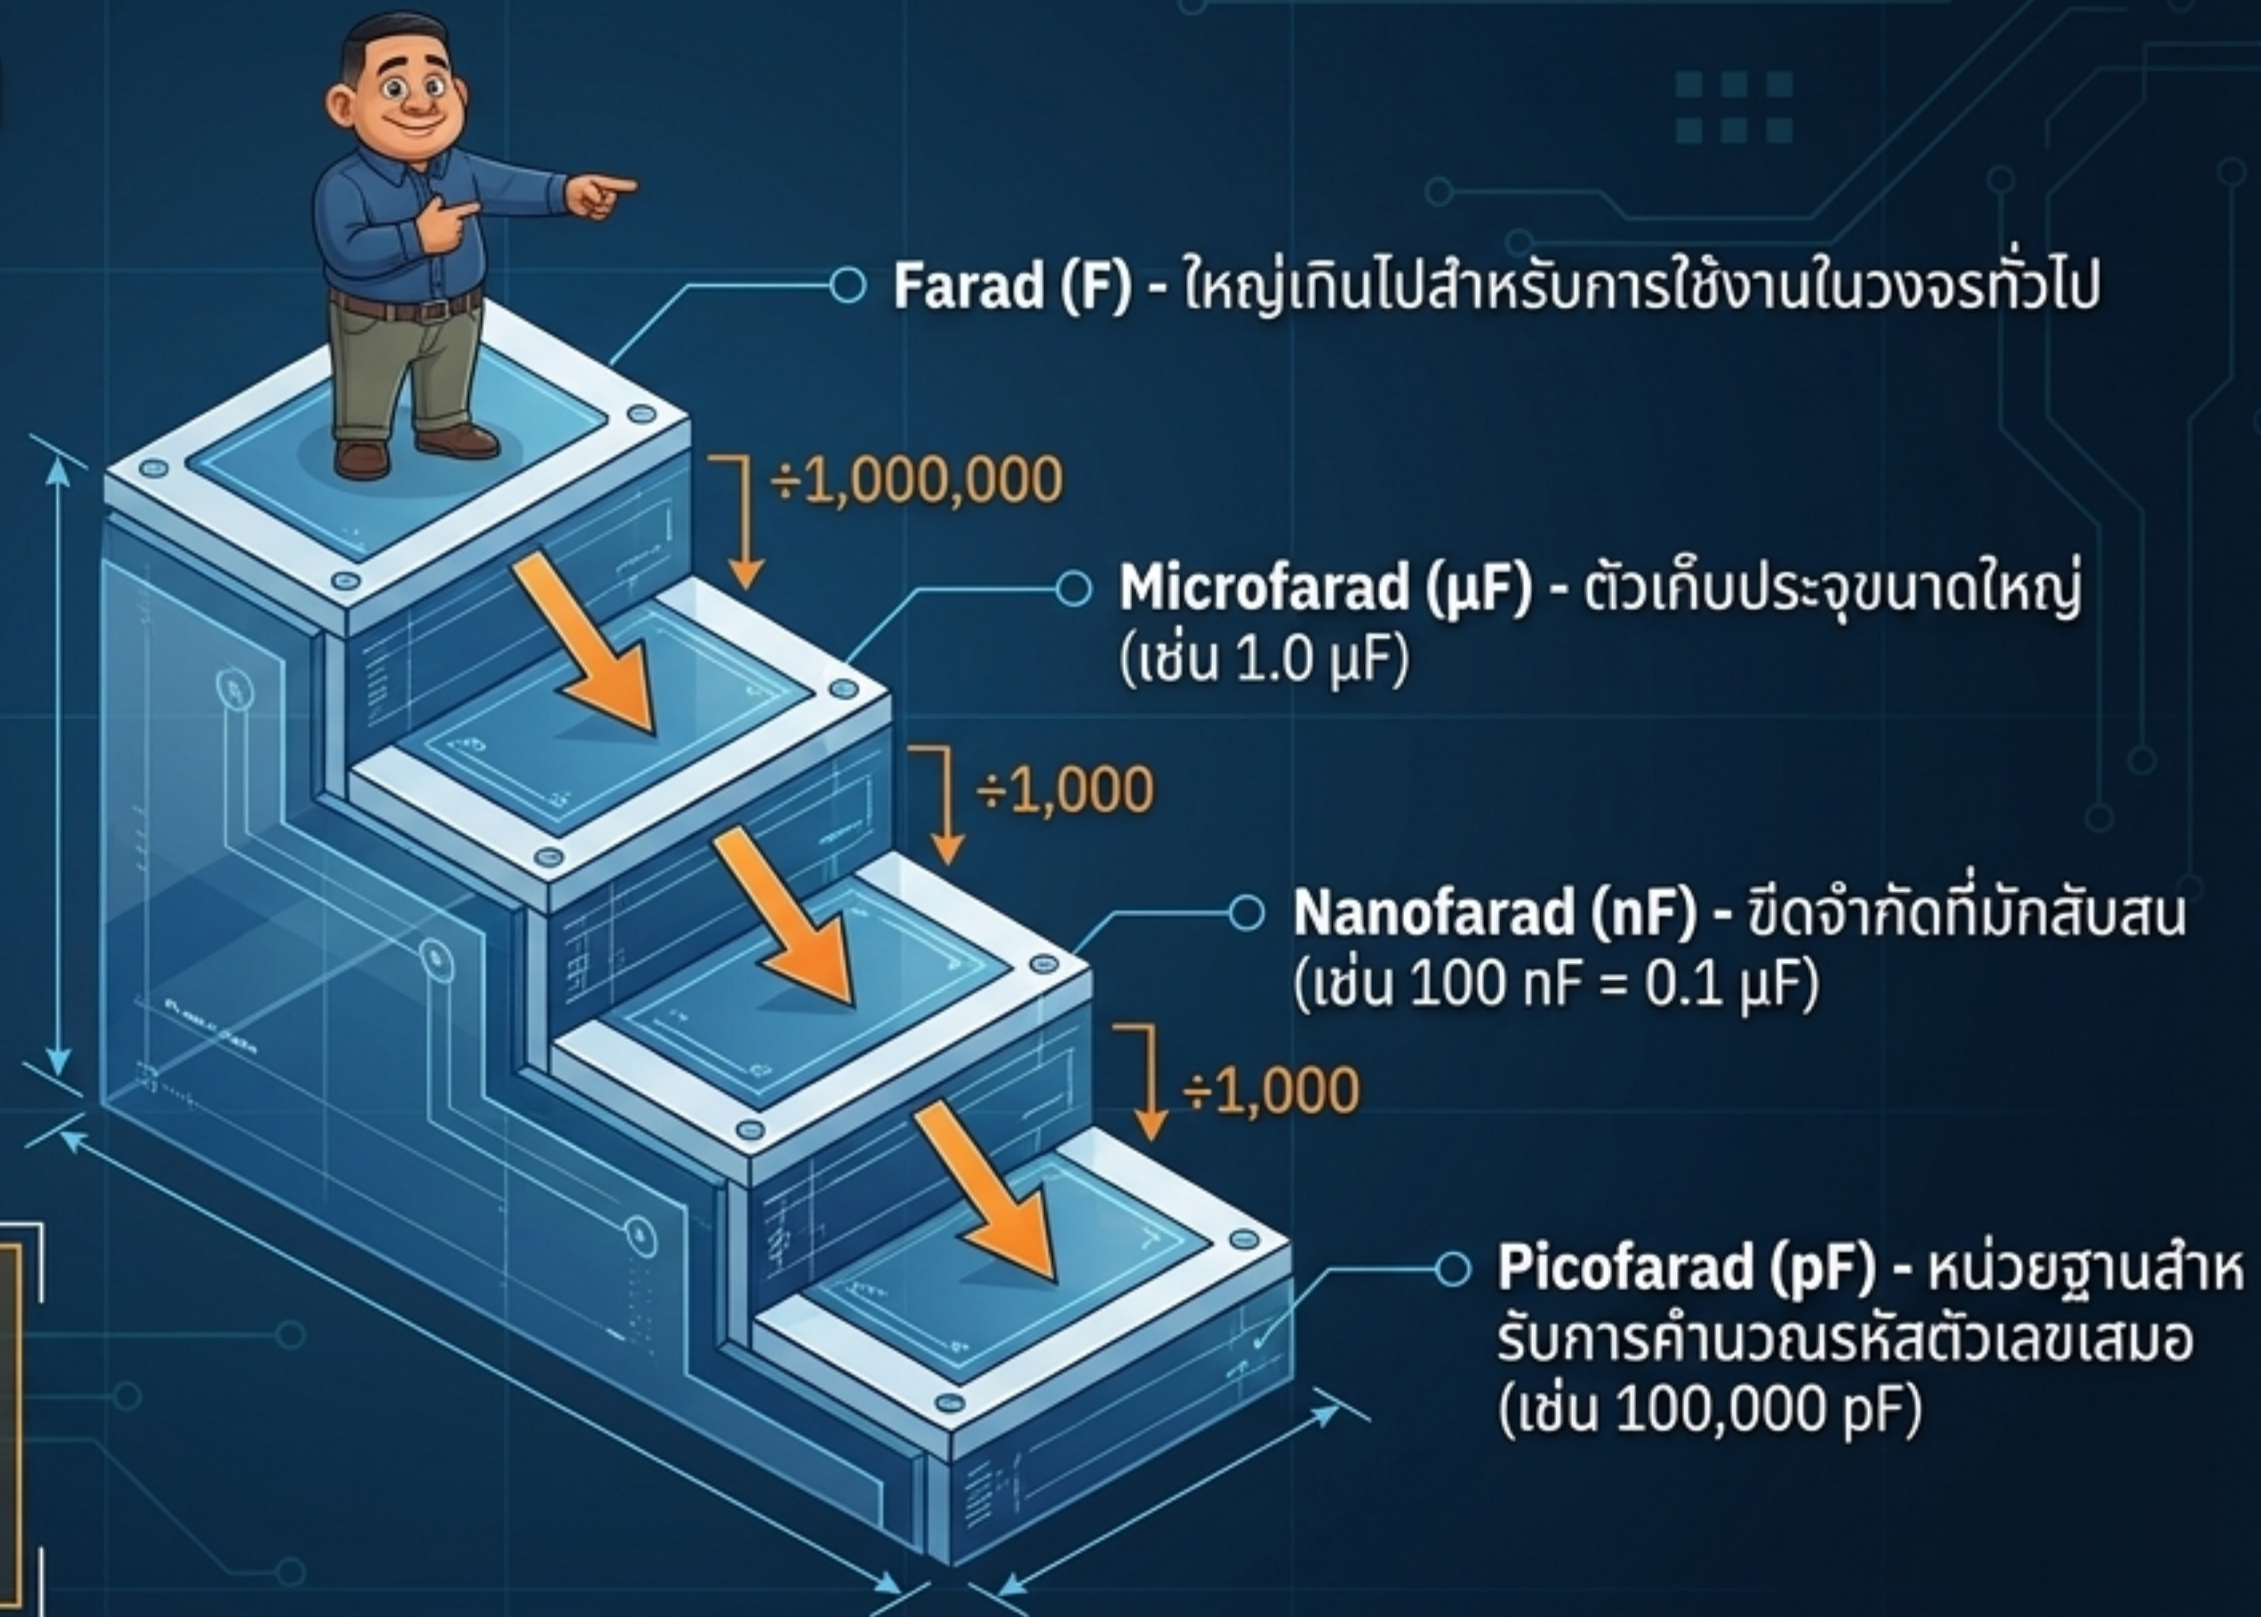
Farad (F) - ใหญ่เกินไปสำหรับการใช้งานในวงจรทั่วไป

÷1,000,000

Microfarad (µF) - ตัวเก็บประจุขนาดใหญ่ (เช่น 1.0 µF)

÷1,000

Nanofarad (nF) - ขีดจำกัดที่มักสับสน (เช่น 100 nF = 0.1 µF)

÷1,000

Picofarad (pF) - หน่วยฐานสำหรับการคำนวณรหัสตัวเลขเสมอ (เช่น 100,000 pF)